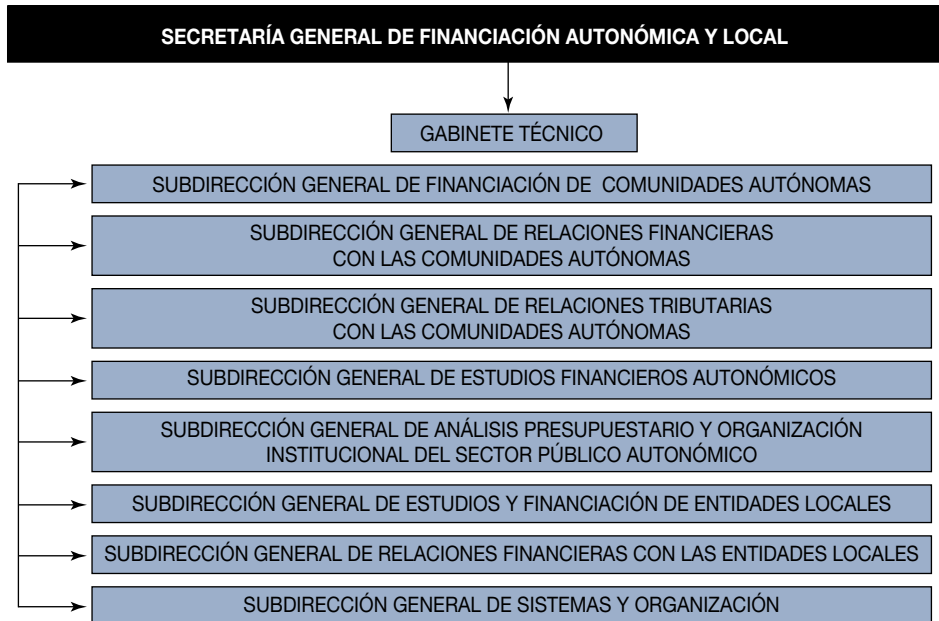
SECRETARÍA GENERAL DE FINANCIACIÓN AUTONÓMICA Y LOCAL

GABINETE TÉCNICO

SUBDIRECCIÓN GENERAL DE FINANCIACIÓN DE COMUNIDADES AUTÓNOMAS

SUBDIRECCIÓN GENERAL DE RELACIONES FINANCIERAS CON LAS COMUNIDADES AUTÓNOMAS

SUBDIRECCIÓN GENERAL DE RELACIONES TRIBUTARIAS CON LAS COMUNIDADES AUTÓNOMAS

SUBDIRECCIÓN GENERAL DE ESTUDIOS FINANCIEROS AUTONÓMICOS

SUBDIRECCIÓN GENERAL DE ANÁLISIS PRESUPUESTARIO Y ORGANIZACIÓN INSTITUCIONAL DEL SECTOR PÚBLICO AUTONÓMICO

SUBDIRECCIÓN GENERAL DE ESTUDIOS Y FINANCIACIÓN DE ENTIDADES LOCALES

SUBDIRECCIÓN GENERAL DE RELACIONES FINANCIERAS CON LAS ENTIDADES LOCALES

SUBDIRECCIÓN GENERAL DE SISTEMAS Y ORGANIZACIÓN